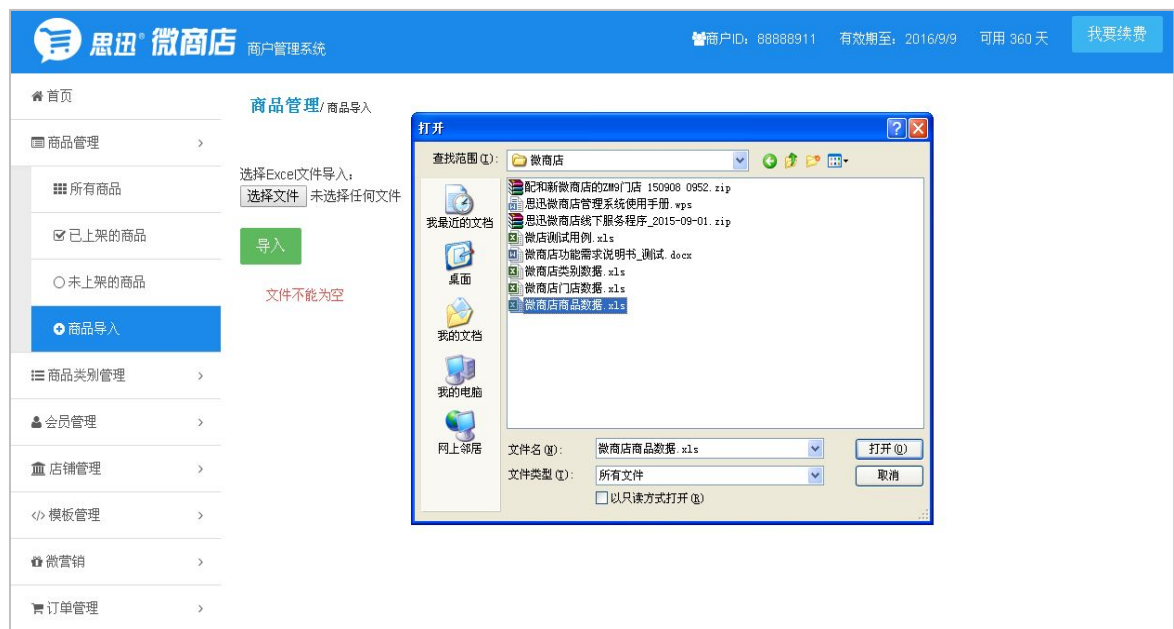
思迅® 微商店 商户管理系统

商户ID：88888911 有效期至：2016/9/9 可用 360 天 我要续费

首页
商品管理
所有商品
已上架的商品
未上架的商品
商品导入
商品类别管理
会员管理
店铺管理
模板管理
微营销
订单管理

商品管理/ 商品导入

选择Excel文件导入：
选择文件 未选择任何文件

导入

文件不能为空

打开

查找范围(I): 微商店

我最近的文档
桌面
我的文档
我的电脑
网上邻居

配和新微商店的ZM9门店 150908 0952.zip
思迅微商店管理系统使用手册.wps
思迅微商店线下服务程序_2015-09-01.zip
微店测试用例.xls
微商店功能需求说明书_测试.docx
微商店类别数据.xls
微商店门店数据.xls
微商店商品数据.xls

文件名(N): 微商店商品数据.xls
文件类型(T): 所有文件
以只读方式打开(R)
打开(O)
取消